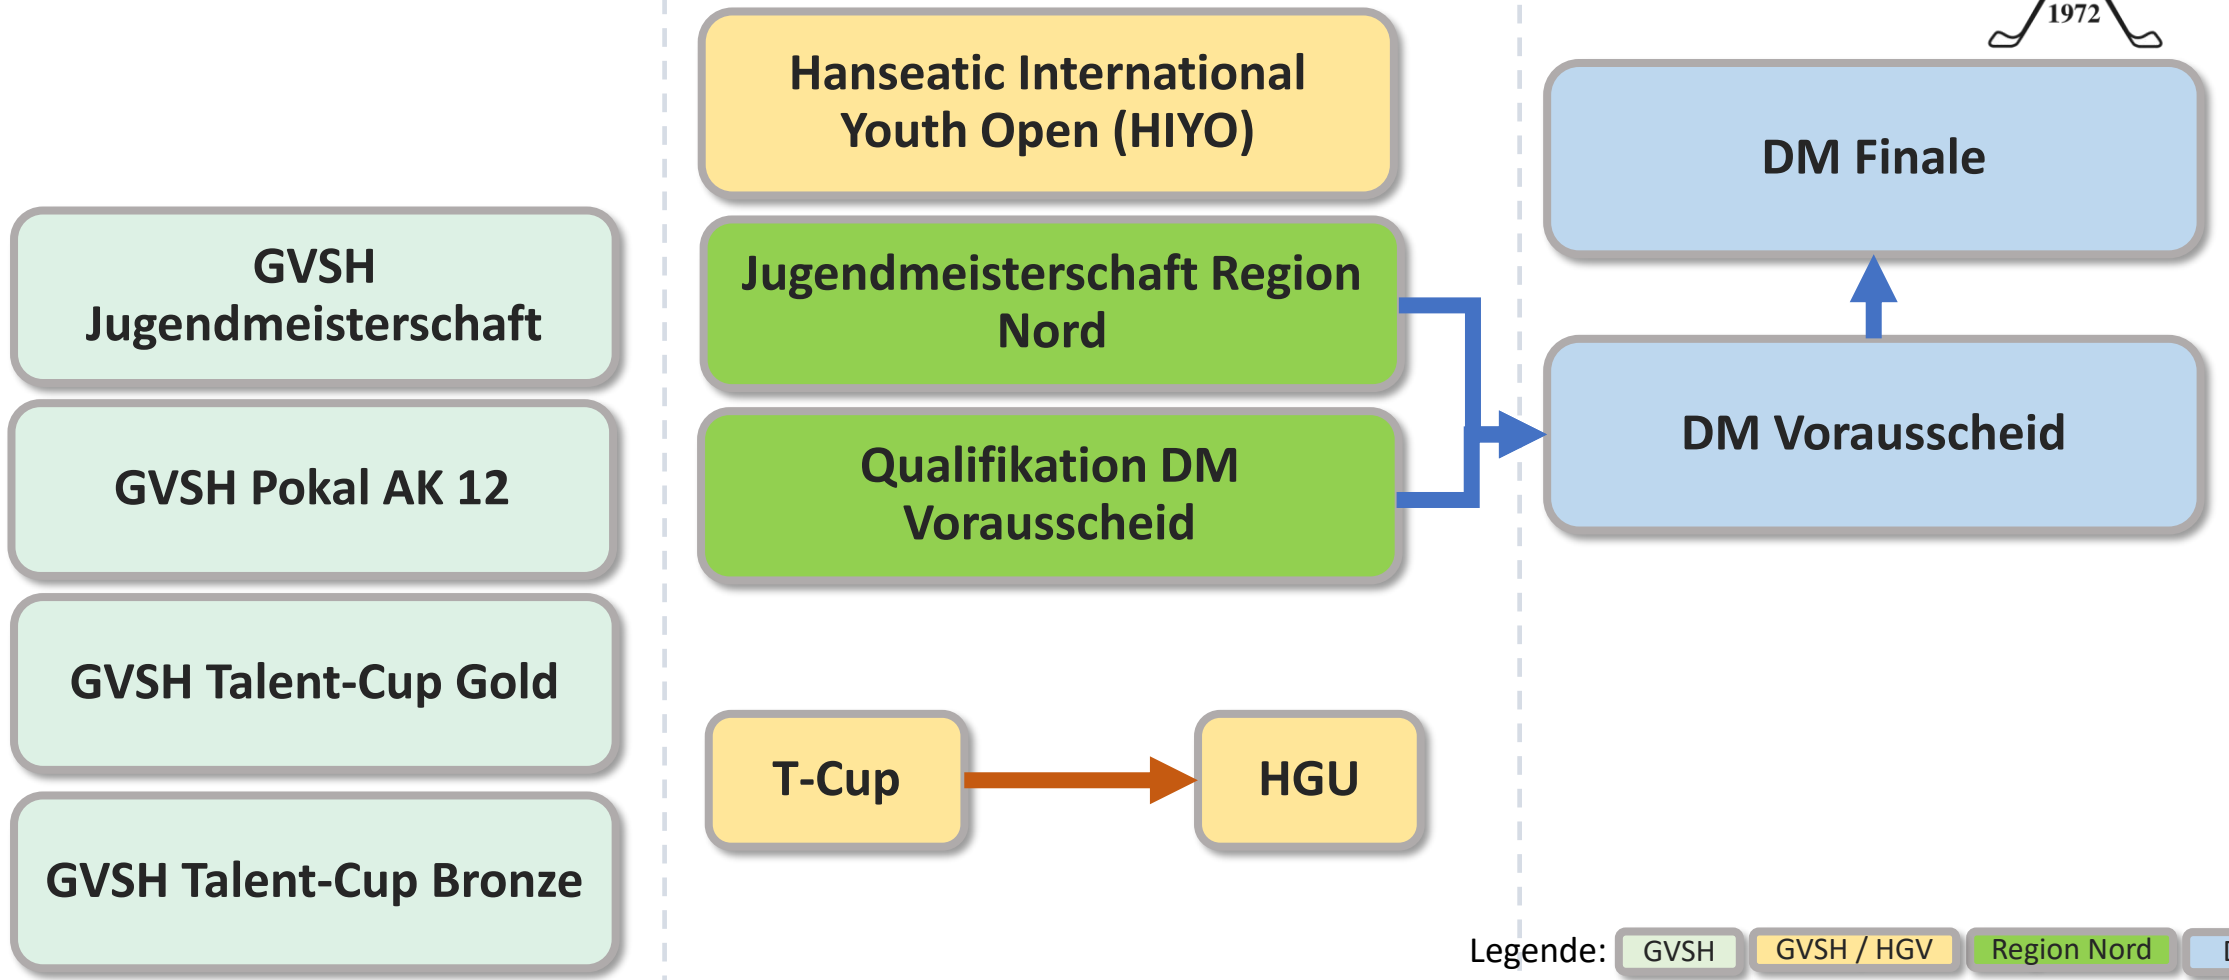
1972

Hanseatic International Youth Open (HIYO)

DM Finale

GVSH Jugendmeisterschaft

Jugendmeisterschaft Region Nord

DM Vorausscheid

GVSH Pokal AK 12

Qualifikation DM Vorausscheid

GVSH Talent-Cup Gold

T-Cup

HGU

GVSH Talent-Cup Bronze

Legende: GVSH GVSH / HGV Region Nord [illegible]